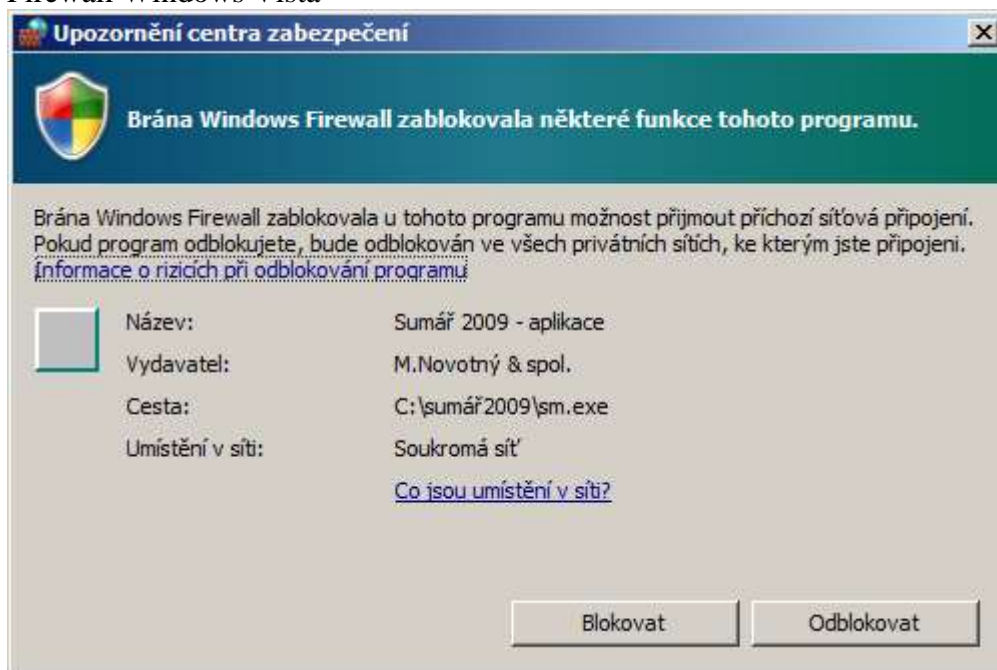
Firewall Windows Vista

Upozornění centra zabezpečení

Brána Windows Firewall zablokovala některé funkce tohoto programu.

Brána Windows Firewall zablokovala u tohoto programu možnost přijmout příchozí síťová připojení. Pokud program odblokujete, bude odblokován ve všech privátních sítích, ke kterým jste připojeni.
Informace o rizicích při odblokování programu

| | |
|---|---|
| Název: | Sumář 2009 - aplikace |
| Vydavatel: | M.Novotný & spol. |
| Cesta: | C:\sumář2009\sm.exe |
| Umístění v síti: | Soukromá síť |

Co jsou umístění v síti?

Blokovat Odblokovat